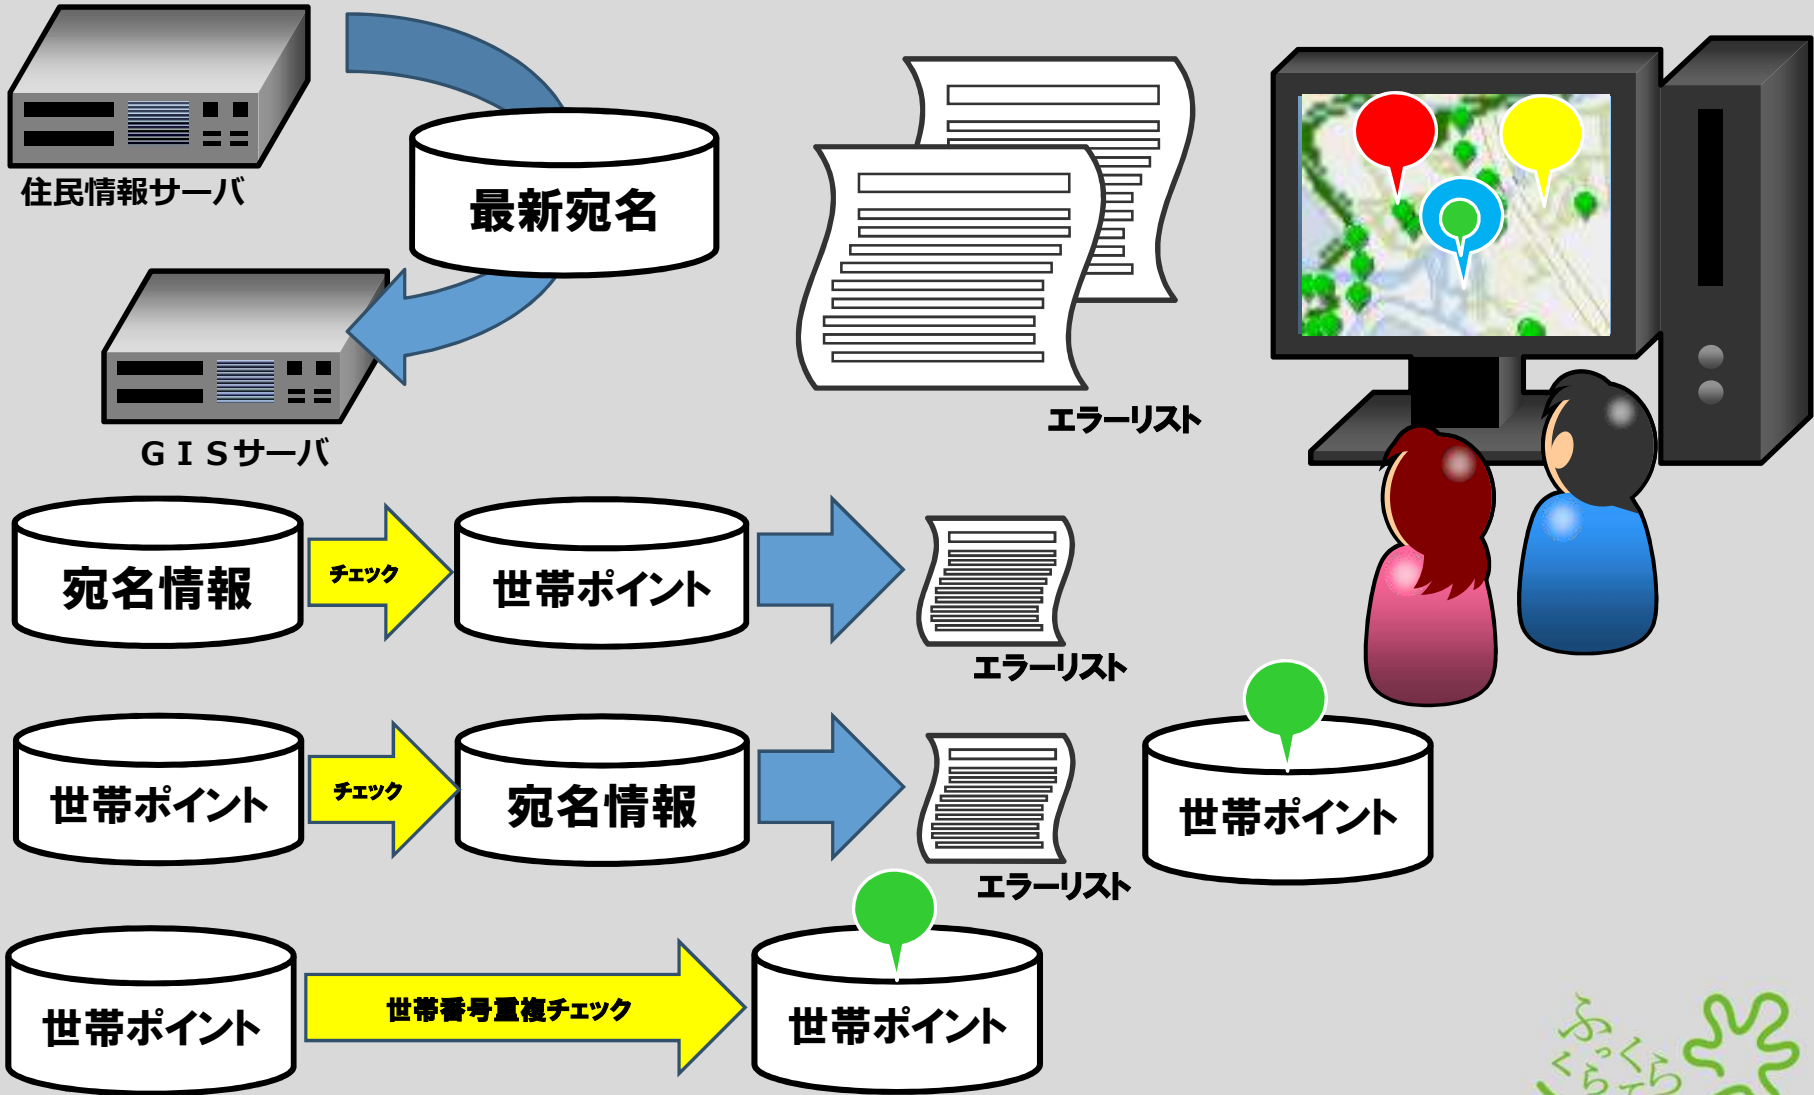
住民情報サーバ

最新宛名

GISサーバ

エラーリスト

宛名情報

チェック

世帯ポイント

エラーリスト

世帯ポイント

チェック

宛名情報

エラーリスト

世帯ポイント

世帯ポイント

世帯番号重複チェック

世帯ポイント

ふっくら